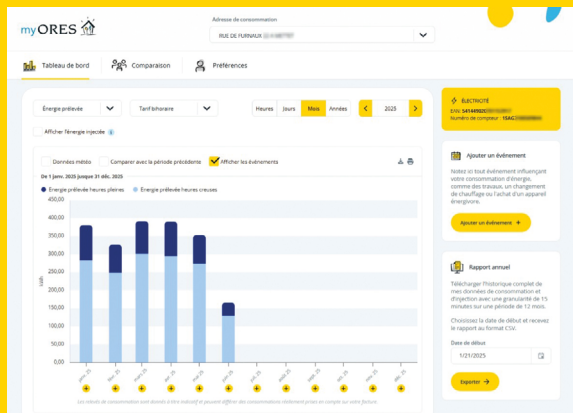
myORES

Adresse de consommation

RUE DE FURNAUX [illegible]

Tableau de bord

Comparaison

Préférences

Énergie prélevée

Tarif horaire

Heures

Jours

Mois

Années

2025

Afficher l'énergie injectée

Données météo

Comparer avec la période précédente

Afficher les événements

De 1 janv. 2025 jusque 31 déc. 2025

Energie prélevée heures pleines

Energie prélevée heures creuses

450,00
400,00
350,00
300,00
250,00
200,00
150,00
100,00
50,00
0,00

kWh

janv. 25
févr. 25
mars 25
avr. 25
mai 25
juin 25
juil. 25
août 25
sept. 25
oct. 25
nov. 25
déc. 25

Les relevés de consommation sont donnés à titre indicatif et peuvent différer des consommations réellement prises en compte sur votre facture.

ÉLECTRICITÉ

EAN: 541449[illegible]

Numéro de compteur: 1SAG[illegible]

Ajouter un événement

Notez ici tout événement influençant votre consommation d'énergie, comme des travaux, un changement de chauffage ou l'achat d'un appareil énergivore.

Ajouter un événement →

Rapport annuel

Télécharger l'historique complet de mes données de consommation et d'injection avec une granularité de 15 minutes sur une période de 12 mois.

Choisissez la date de début et recevez le rapport au format CSV.

Date de début

1/21/2025

Exporter →